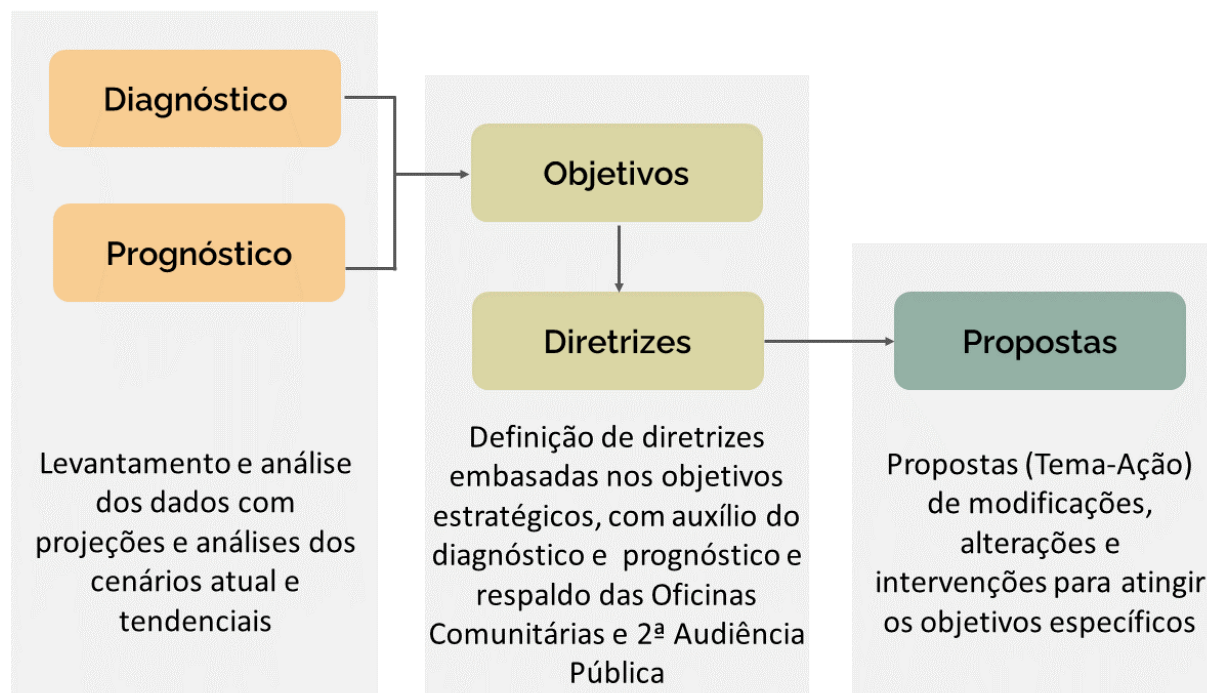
Diagnóstico

Prognóstico

Objetivos

Diretrizes

Propostas

Levantamento e análise dos dados com projeções e análises dos cenários atual e tendenciais

Definição de diretrizes embasadas nos objetivos estratégicos, com auxílio do diagnóstico e prognóstico e respaldo das Oficinas Comunitárias e 2ª Audiência Pública

Propostas (Tema-Ação) de modificações, alterações e intervenções para atingir os objetivos específicos